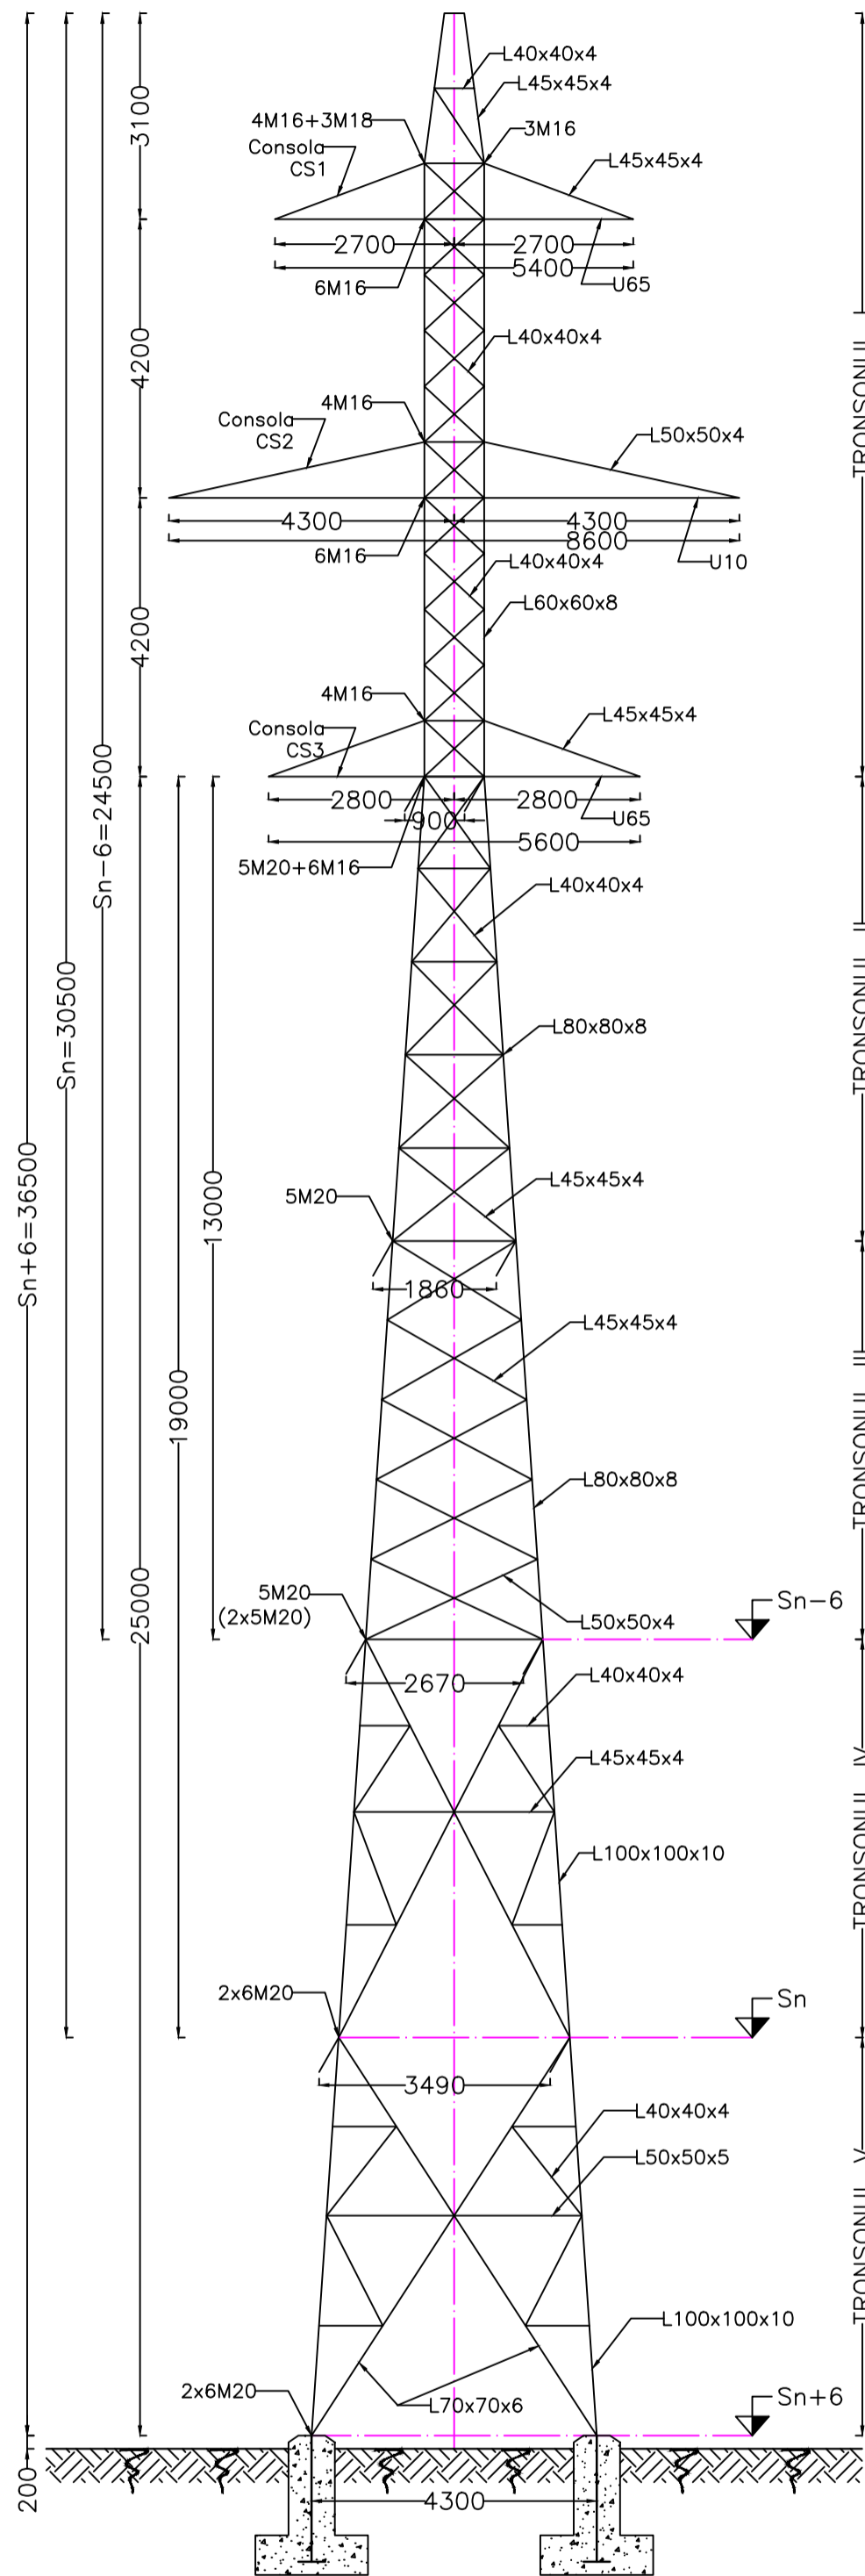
3100
4200
4200
Sn−6=24500
Sn=30500
Sn+6=36500
13000
19000
25000
200

L40x40x4
L45x45x4
4M16+3M18
3M16
Consola CS1
L45x45x4
2700
2700
5400
6M16
U65
L40x40x4
4M16
Consola CS2
L50x50x4
4300
4300
8600
6M16
U10
L40x40x4
L60x60x8
4M16
Consola CS3
L45x45x4
2800
2800
900
U65
5600
5M20+6M16
L40x40x4
L80x80x8
5M20
L45x45x4
1860
L45x45x4
L80x80x8
5M20 (2x5M20)
L50x50x4
Sn−6
2670
L40x40x4
L45x45x4
L100x100x10
2x6M20
Sn
3490
L40x40x4
L50x50x5
L100x100x10
2x6M20
L70x70x6
Sn+6
4300

TRONSONUL
TRONSONUL II
TRONSONUL III
TRONSONUL IV
TRONSONUL V